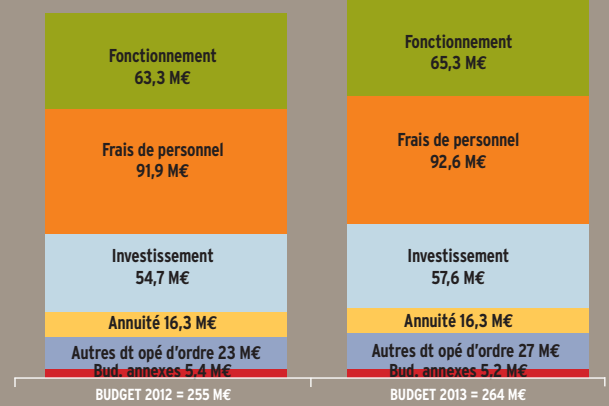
Fonctionnement
63,3 M€

Frais de personnel
91,9 M€

Investissement
54,7 M€

Annuité 16,3 M€

Autres dt opé d'ordre 23 M€

Bud. annexes 5,4 M€

BUDGET 2012 = 255 M€

Fonctionnement
65,3 M€

Frais de personnel
92,6 M€

Investissement
57,6 M€

Annuité 16,3 M€

Autres dt opé d'ordre 27 M€

Bud. annexes 5,2 M€

BUDGET 2013 = 264 M€